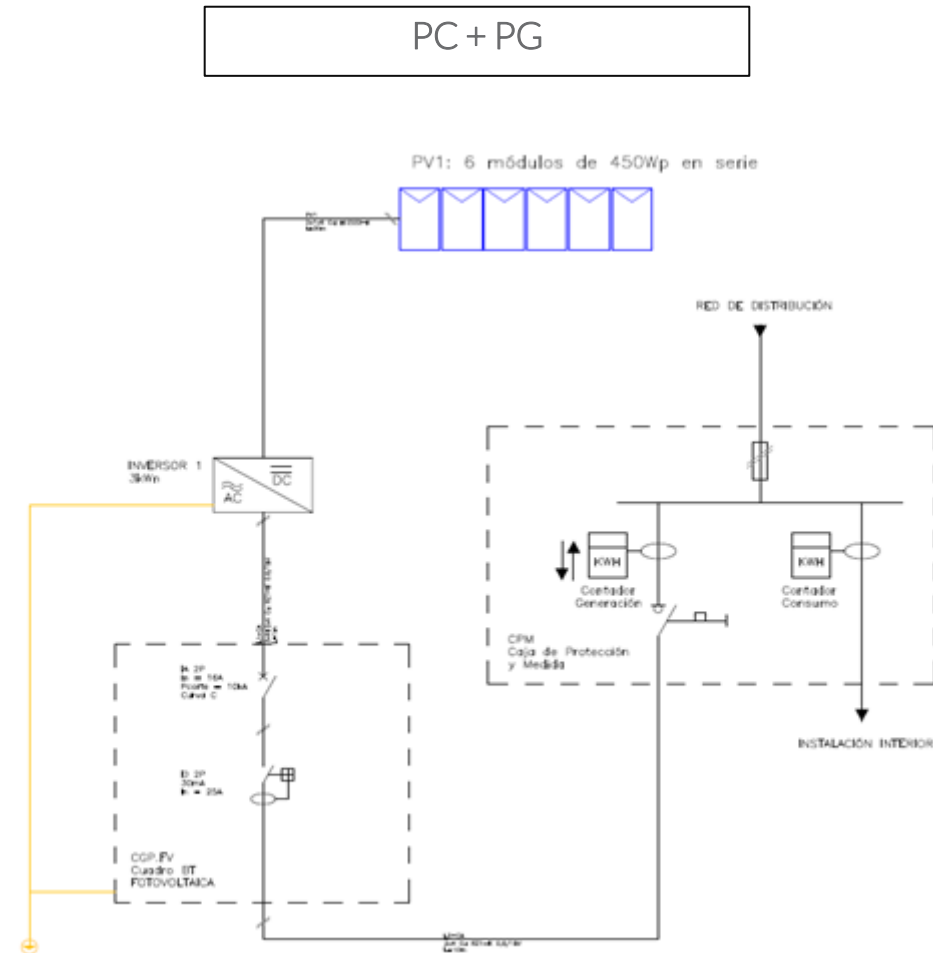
PC + PG

PV1: 6 módulos de 450Wp en serie

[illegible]

RED DE DISTRIBUCIÓN

INVERSOR 1
3kWn

AC

DC

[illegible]

KWH

KWH

Contador Generación

Contador Consumo

CPM
Caja de Protección y Medida

IA 2P
In = 16A
Pcorte = 10kA
Curva C

ID 2P
30mA
In = 25A

CGP.FV
Cuadro BT
FOTOVOLTAICA

INSTALACIÓN INTERIOR

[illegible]